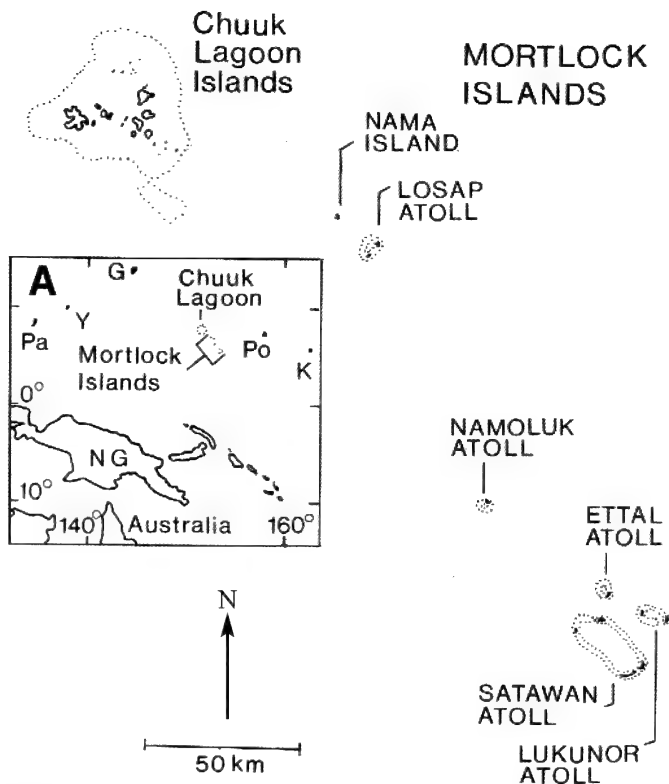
Chuuk Lagoon Islands

MORTLOCK ISLANDS

NAMA ISLAND

LOSAP ATOLL

A

G

Chuuk Lagoon

Pa

Y

Mortlock Islands

Po

K

0°

NG

10°

140°

Australia

160°

NAMOLUK ATOLL

ETTAL ATOLL

N

SATAWAN ATOLL

LUKUNOR ATOLL

50 km